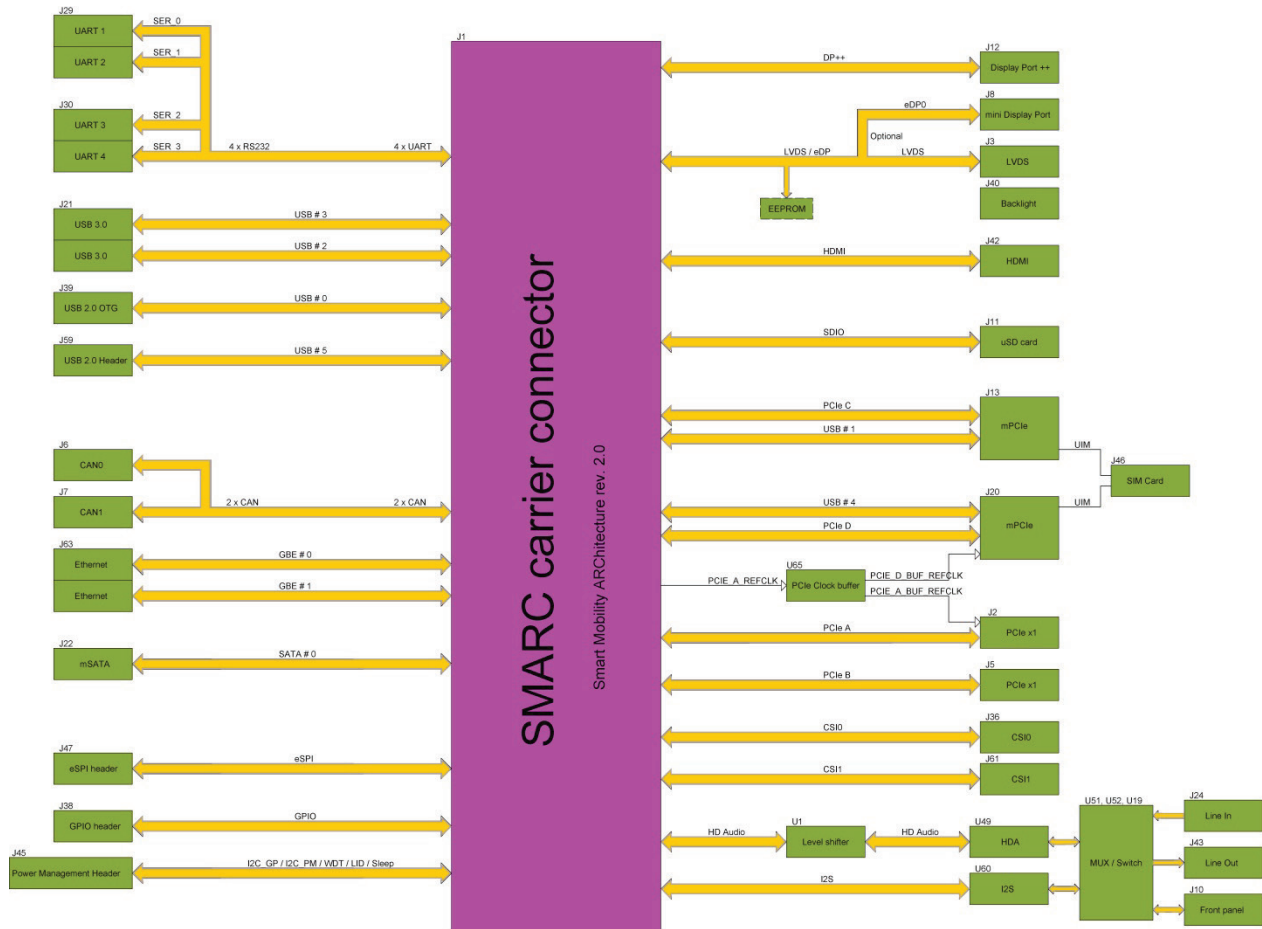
J29
UART 1
UART 2
SER_0
SER_1
J30
UART 3
UART 4
SER_2
SER_3
4 x RS232
4 x UART
J21
USB 3.0
USB 3.0
USB # 3
USB # 2
J39
USB 2.0 OTG
USB # 0
J59
USB 2.0 Header
USB # 5
J6
CAN0
J7
CAN1
2 x CAN
2 x CAN
J63
Ethernet
Ethernet
GBE # 0
GBE # 1
J22
mSATA
SATA # 0
J47
eSPI header
eSPI
J38
GPIO header
GPIO
J45
Power Management Header
I2C_GP / I2C_PM / WDT / LID / Sleep

J1
SMARC carrier connector
Smart Mobility ARChitecture rev. 2.0

DP++
J12
Display Port ++
eDP0
J8
mini Display Port
Optional
LVDS / eDP
LVDS
J3
LVDS
EEPROM
J40
Backlight
HDMI
J42
HDMI
SDIO
J11
uSD card
PCIe C
USB # 1
J13
mPCIe
UIM
J46
SIM Card
USB # 4
PCIe D
UIM
J20
mPCIe
PCIE_A_REFCLK
U65
PCIe Clock buffer
PCIE_D_BUF_REFCLK
PCIE_A_BUF_REFCLK
PCIe A
J2
PCIe x1
PCIe B
J5
PCIe x1
CSI0
J36
CSI0
CSI1
J61
CSI1
HD Audio
U1
Level shifter
HD Audio
U49
HDA
I2S
U60
I2S
U51, U52, U19
MUX / Switch
J24
Line In
J43
Line Out
J10
Front panel